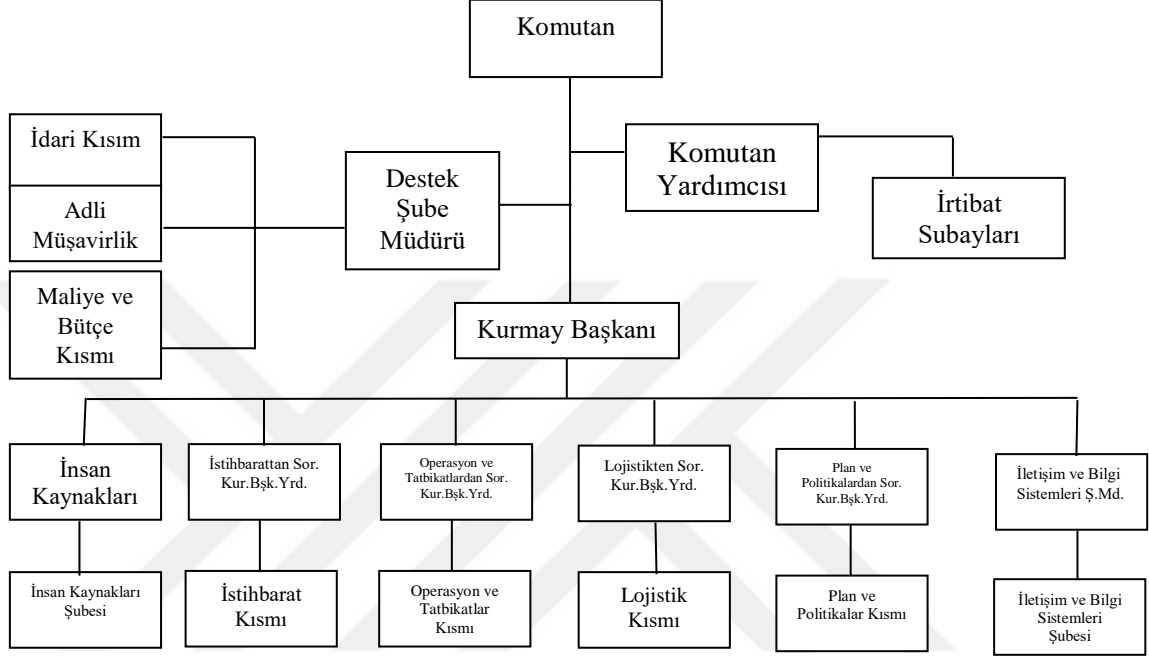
Komutan

İdari Kısım

Adli Müşavirlik

Maliye ve Bütçe Kısmı

Destek Şube Müdürü

Komutan Yardımcısı

İrtibat Subayları

Kurmay Başkanı

İnsan Kaynakları

İstihbarattan Sor. Kur.Bşk.Yrd.

Operasyon ve Tatbikatlardan Sor. Kur.Bşk.Yrd.

Lojistikten Sor. Kur.Bşk.Yrd.

Plan ve Politikalardan Sor. Kur.Bşk.Yrd.

İletişim ve Bilgi Sistemleri Ş.Md.

İnsan Kaynakları Şubesi

İstihbarat Kısmı

Operasyon ve Tatbikatlar Kısmı

Lojistik Kısmı

Plan ve Politikalar Kısmı

İletişim ve Bilgi Sistemleri Şubesi